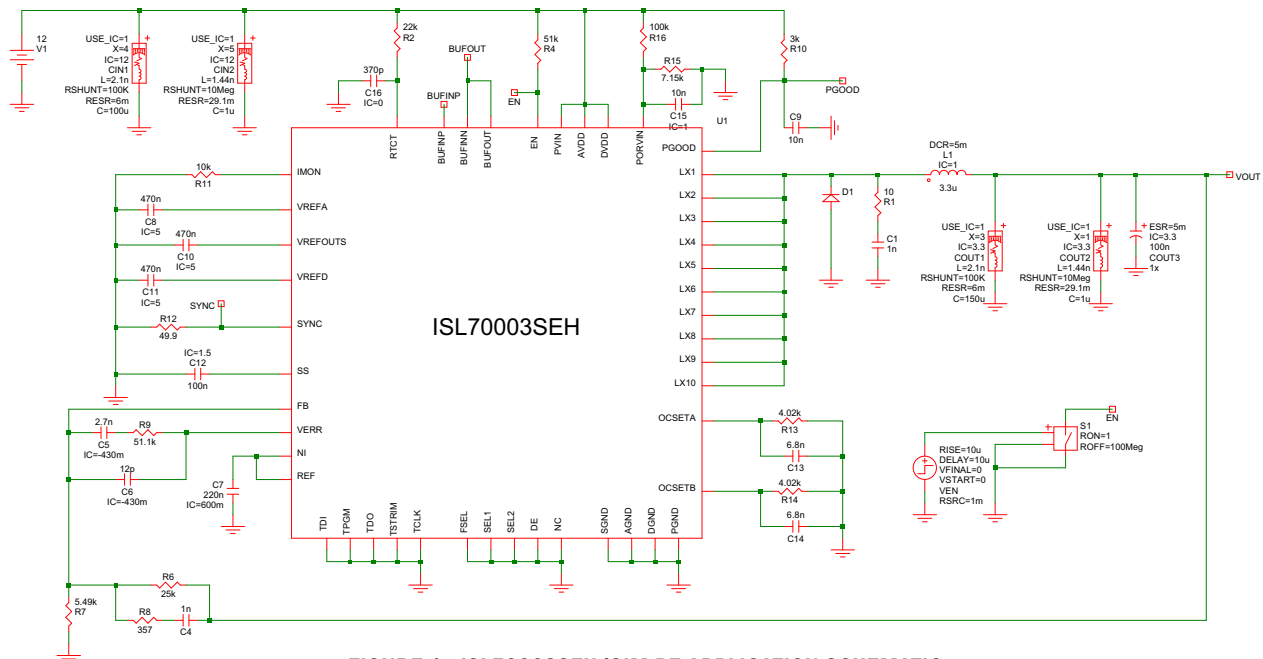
12
V1

USE_IC=1
X=4
IC=12
CIN1
L=2.1n
RSHUNT=100K
RESR=6m
C=100u

USE_IC=1
X=5
IC=12
CIN2
L=1.44n
RSHUNT=10Meg
RESR=29.1m
C=1u

22k
R2

370p
C16
IC=0

BUFOUT

BUFINP

51k
R4

EN

100k
R16

R15
7.15k

10n
C15
IC=1

3k
R10

PGOOD

C9
10n

U1

RTCT
BUFINP
BUFINN
BUFOUT
EN
PVIN
AVDD
DVDD
PORVIN
PGOOD

IMON
10k
R11

VREFA
470n
C8
IC=5

VREFOUTS
470n
C10
IC=5

VREFD
470n
C11
IC=5

SYNC
SYNC
R12
49.9

ISL70003SEH

SS
IC=1.5
C12
100n

FB
VERR
2.7n
C5
IC=-430m
R9
51.1k

NI
12p
C6
IC=-430m

REF
C7
220n
IC=600m

LX1
LX2
LX3
LX4
LX5
LX6
LX7
LX8
LX9
LX10

DCR=5m
L1
IC=1
3.3u

D1

10
R1

C1
1n

VOUT

USE_IC=1
X=3
IC=3.3
COUT1
L=2.1n
RSHUNT=100K
RESR=6m
C=150u

USE_IC=1
X=1
IC=3.3
COUT2
L=1.44n
RSHUNT=10Meg
RESR=29.1m
C=1u

ESR=5m
IC=3.3
100n
COUT3
1x

OCSETA
4.02k
R13
6.8n
C13

OCSETB
4.02k
R14
6.8n
C14

EN
S1
RON=1
ROFF=100Meg

RISE=10u
DELAY=10u
VFINAL=0
VSTART=0
VEN
RSRC=1m

TDI
TPGM
TDO
TSTRIM
TCLK
FSEL
SEL1
SEL2
DE
NC
SGND
AGND
DGND
PGND

5.49k
R7

R6
25k

R8
357

1n
C4